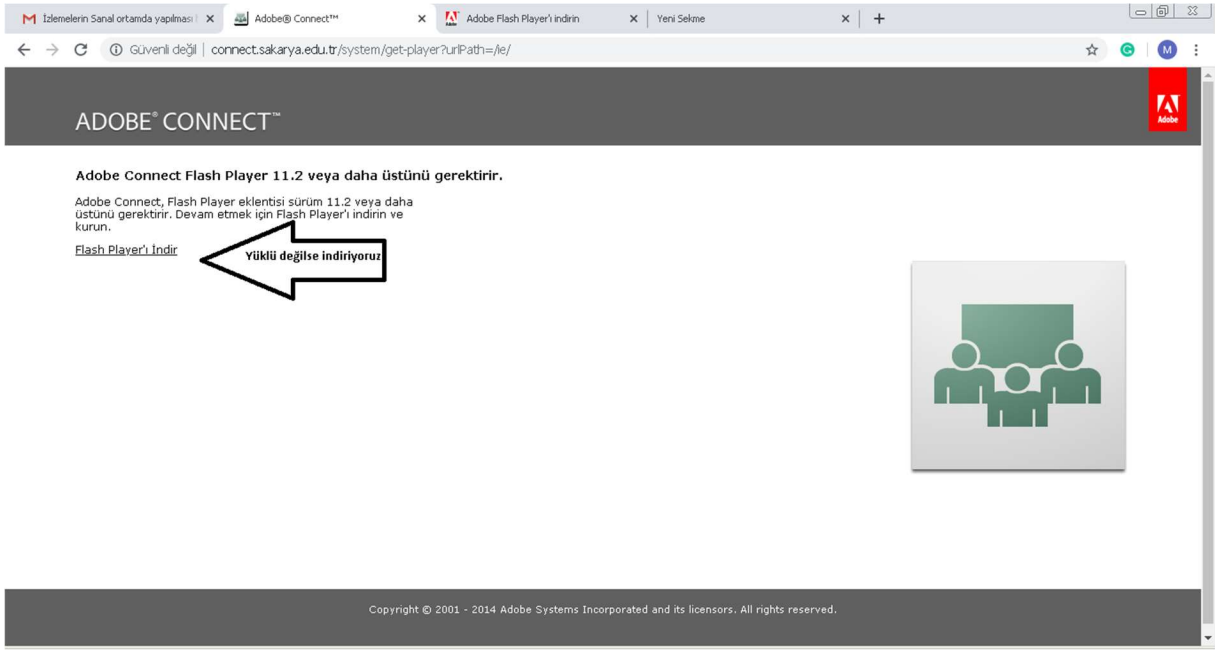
İzlemelerin Sanal ortamda yapılması | ×
Adobe® Connect™ ×
Adobe Flash Player'ı indirin ×
Yeni Sekme ×
+

Güvenli değil | connect.sakarya.edu.tr/system/get-player?urlPath=/ie/

M

ADOBE® CONNECT™

Adobe

Adobe Connect Flash Player 11.2 veya daha üstünü gerektirir.

Adobe Connect, Flash Player eklentisi sürüm 11.2 veya daha üstünü gerektirir. Devam etmek için Flash Player'ı indirin ve kurun.

Flash Player'ı İndir

Yüklü değilse indiriyoruz

Copyright © 2001 - 2014 Adobe Systems Incorporated and its licensors. All rights reserved.